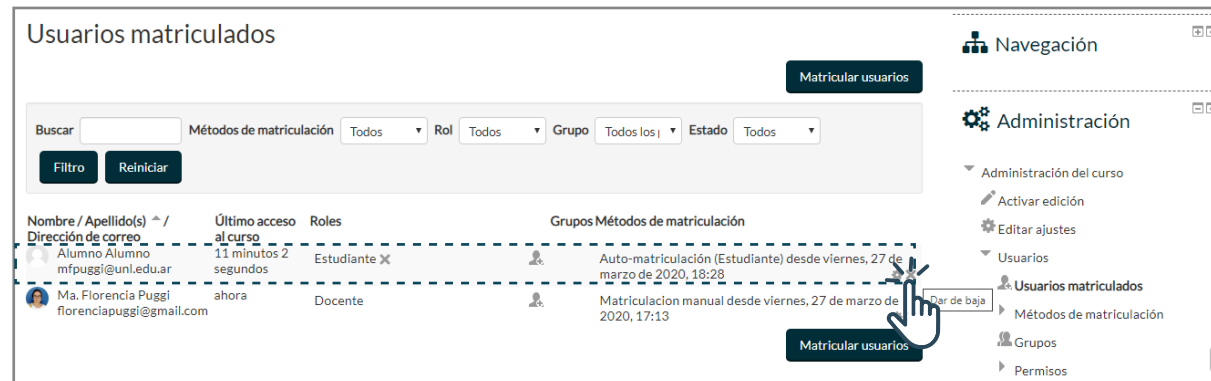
Usuarios matriculados

Matricular usuarios

Buscar Métodos de matriculación Todos Rol Todos Grupo Todos los | Estado Todos

Filtro Reiniciar

| Nombre / Apellido(s) / Dirección de correo | Último acceso al curso | Roles | Grupos | Métodos de matriculación |
|---|---|---|---|---|
| Alumno Alumno mfpuggi@unl.edu.ar | 11 minutos 2 segundos | Estudiante | | Auto-matriculación (Estudiante) desde viernes, 27 de marzo de 2020, 18:28 |
| Ma. Florencia Puggi florenciapuggi@gmail.com | ahora | Docente | | Matriculacion manual desde viernes, 27 de marzo de 2020, 17:13 |

Dar de baja

Matricular usuarios

Navegación

Administración

Administración del curso
Activar edición
Editar ajustes
Usuarios
Usuarios matriculados
Métodos de matriculación
Grupos
Permisos